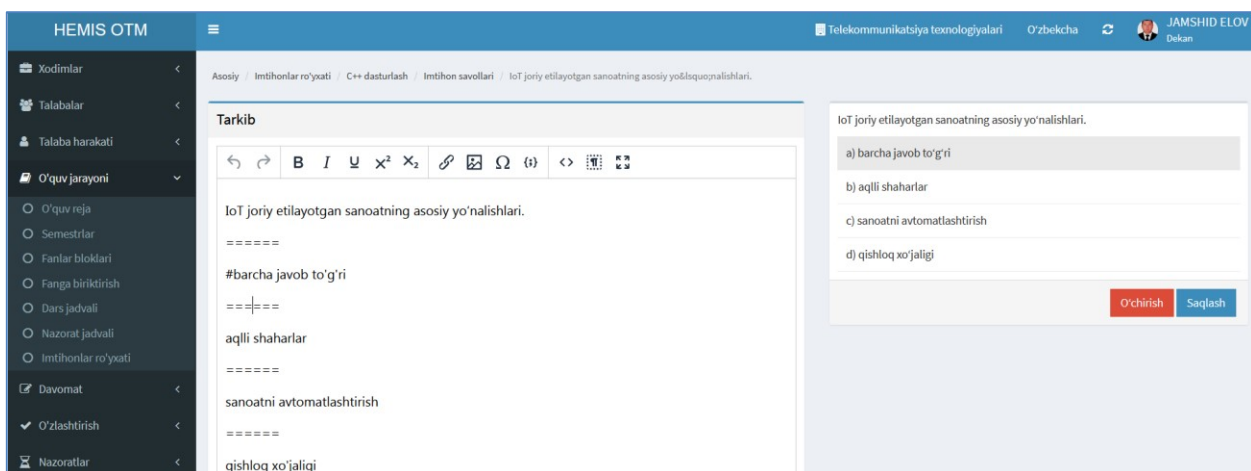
HEMIS OTM

Telekommunikatsiya texnologiyalari O'zbekcha JAMSHID ELOV Dekan

Xodimlar
Talabalar
Talaba harakati
O'quv jarayoni
O O'quv reja
O Semestrlar
O Fanlar bloklari
O Fanga biriktirish
O Dars jadvali
O Nazorat jadvali
O Imtihonlar ro'yxati
Davomat
O'zlashtirish
Nazoratlar

Asosiy / Imtihonlar ro'yxati / C++ dasturlash / Imtihon savollari / IoT joriy etilayotgan sanoatning asosiy yo&lsquo;nalishlari.

Tarkib

B I U $x^2$ $x_2$ Ω {i} <>

IoT joriy etilayotgan sanoatning asosiy yo'nalishlari.

======

#barcha javob to'g'ri

======

aqlli shaharlar

======

sanoatni avtomatlashtirish

======

qishloq xo'jaligi

IoT joriy etilayotgan sanoatning asosiy yo'nalishlari.

a) barcha javob to'g'ri

b) aqlli shaharlar

c) sanoatni avtomatlashtirish

d) qishloq xo'jaligi

O'chirish Saqlash